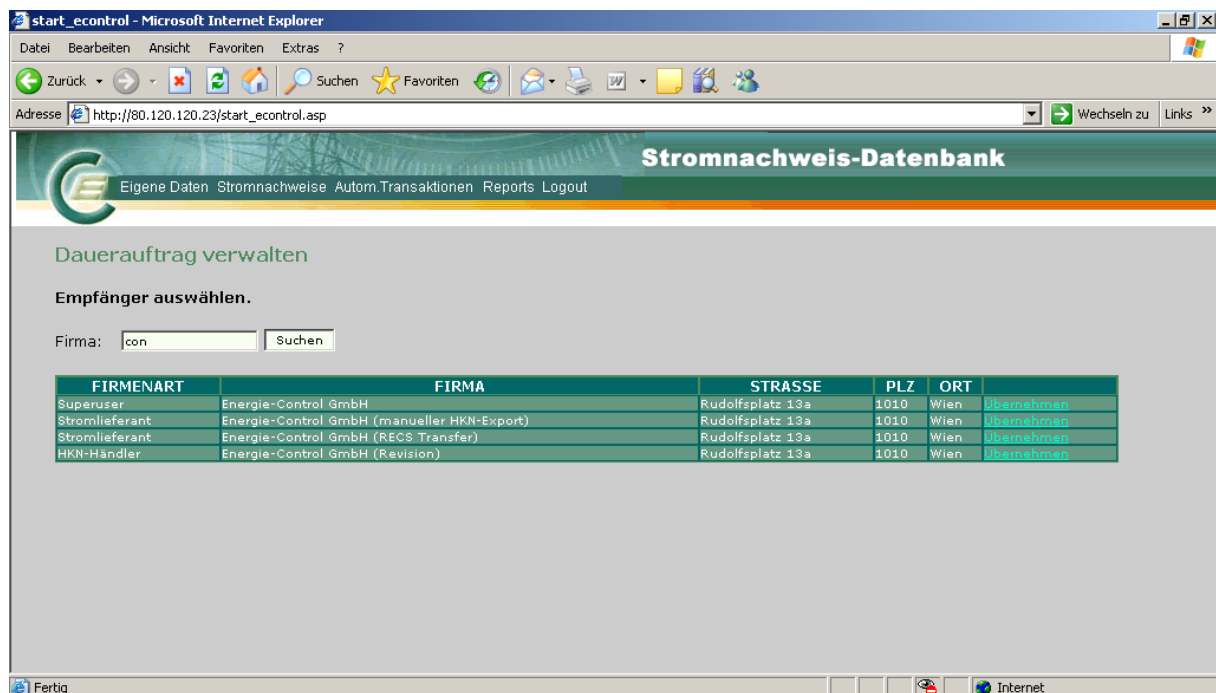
start_econtrol - Microsoft Internet Explorer

Datei Bearbeiten Ansicht Favoriten Extras ?

Zurück Suchen Favoriten

Adresse http://80.120.120.23/start_econtrol.asp Wechseln zu Links »

Stromnachweis-Datenbank

Eigene Daten Stromnachweise Autom.Transaktionen Reports Logout

Dauerauftrag verwalten

Empfänger auswählen.

Firma: con Suchen

| FIRMENART | FIRMA | STRASSE | PLZ | ORT | |
|---|---|---|---|---|---|
| Superuser | Energie-Control GmbH | Rudolfsplatz 13a | 1010 | Wien | Übernehmen |
| Stromlieferant | Energie-Control GmbH (manueller HKN-Export) | Rudolfsplatz 13a | 1010 | Wien | Übernehmen |
| Stromlieferant | Energie-Control GmbH (RECS Transfer) | Rudolfsplatz 13a | 1010 | Wien | Übernehmen |
| HKN-Händler | Energie-Control GmbH (Revision) | Rudolfsplatz 13a | 1010 | Wien | Übernehmen |

Fertig Internet